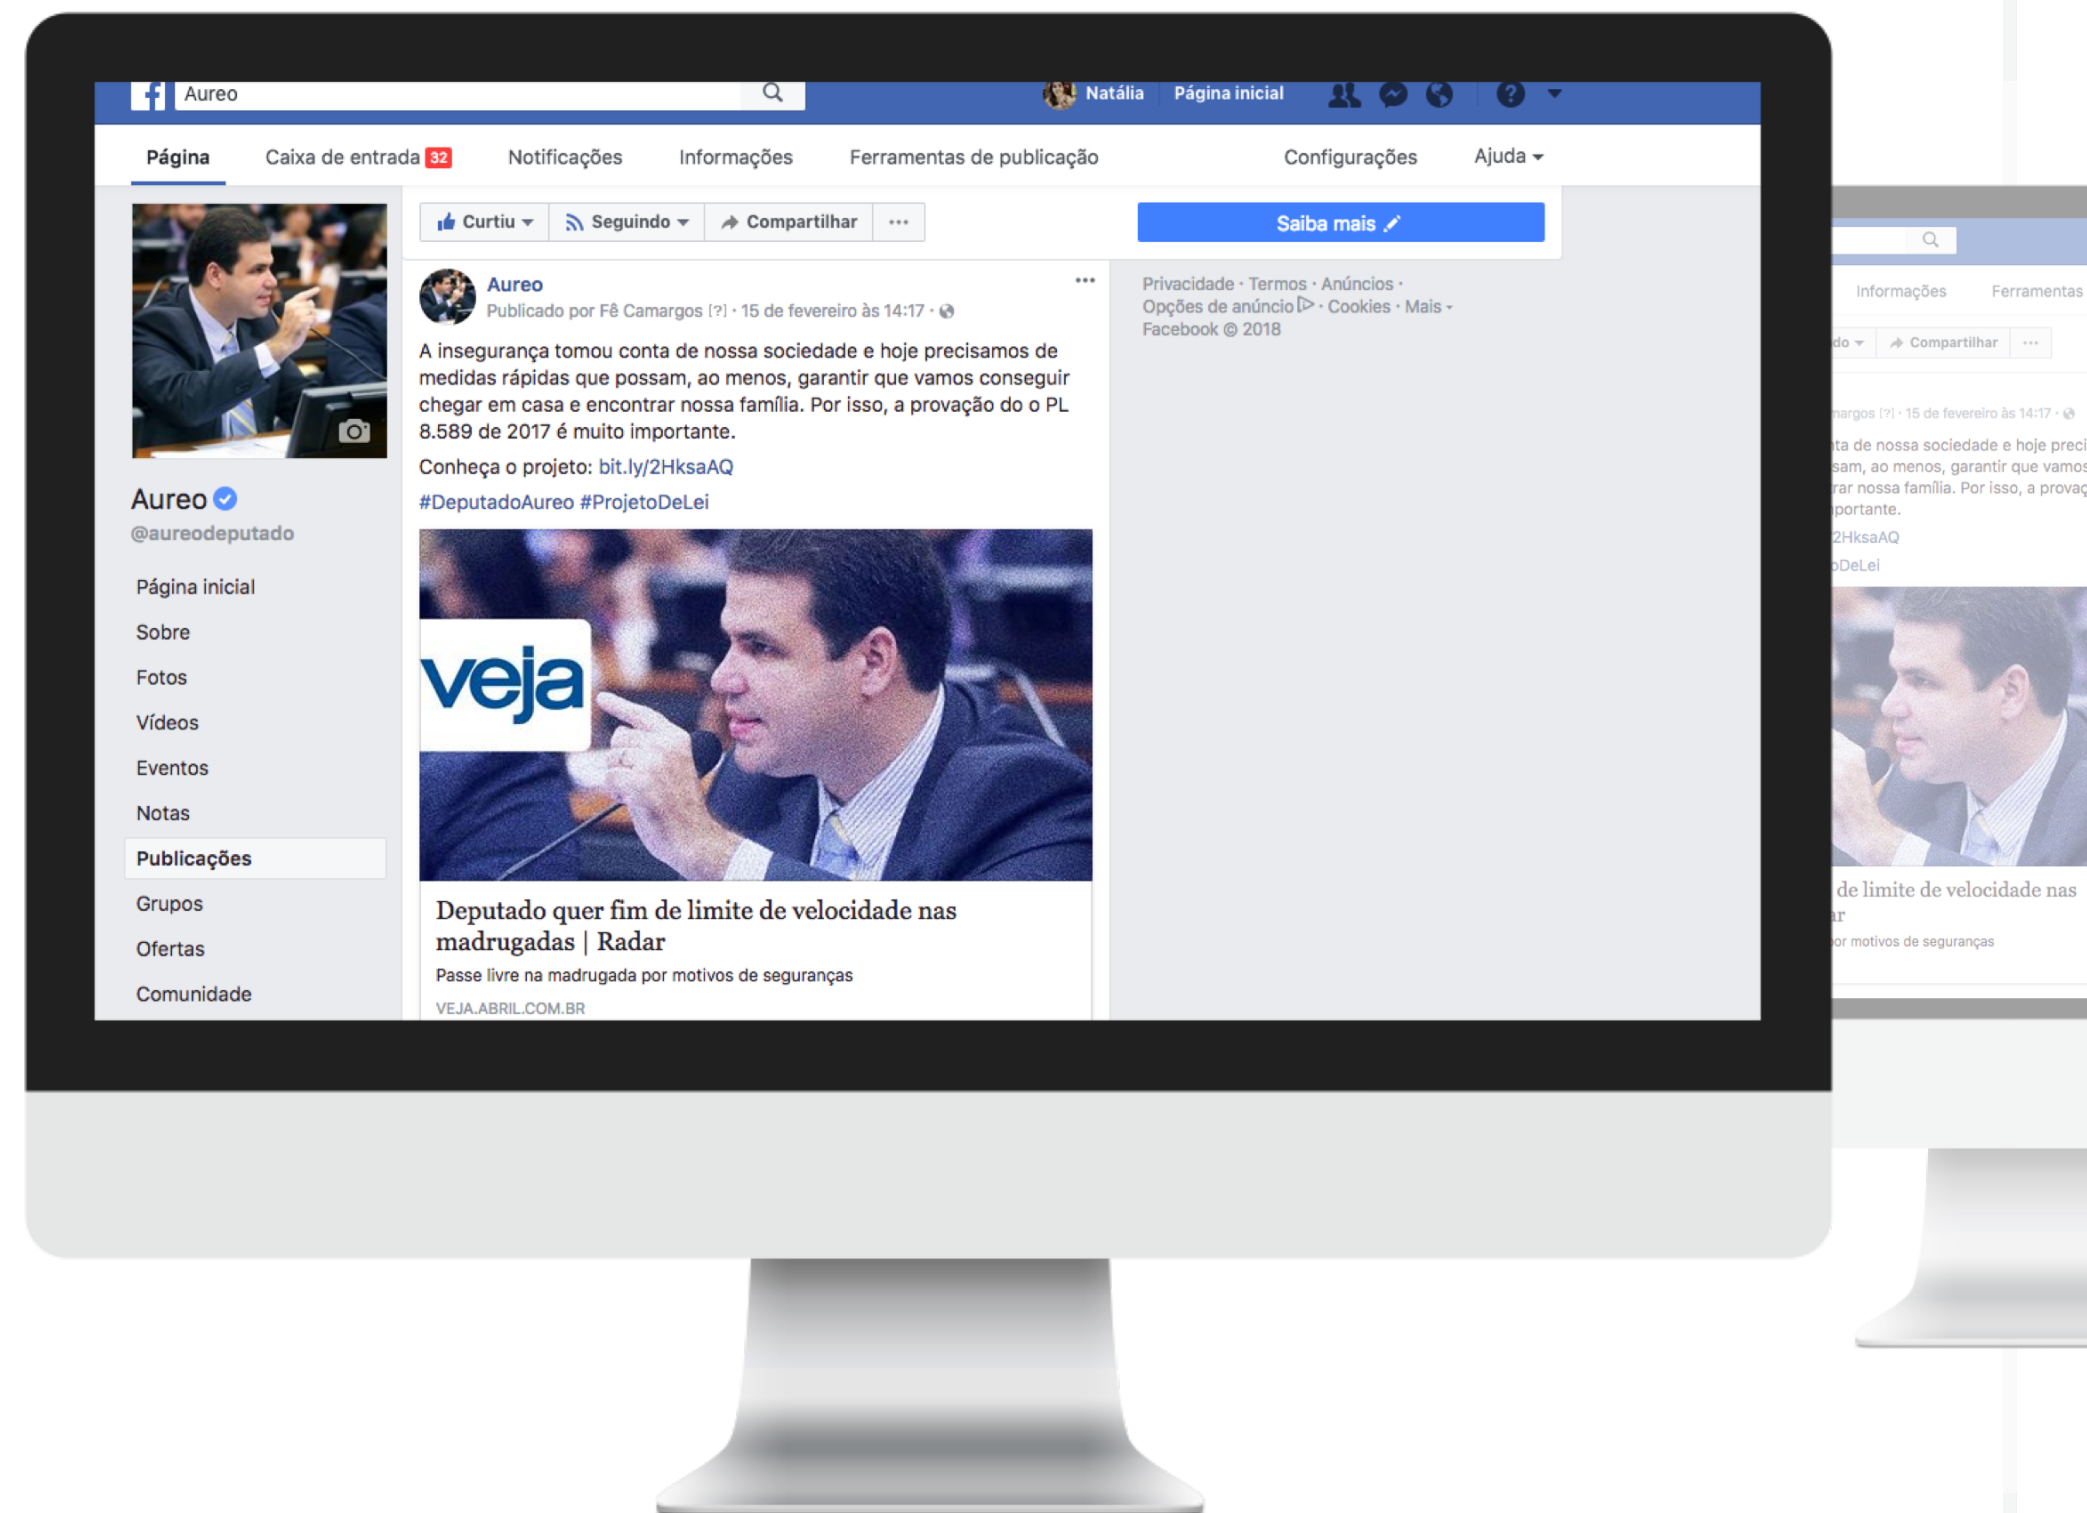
Aureo

Natália Página inicial

Página Caixa de entrada 32 Notificações Informações Ferramentas de publicação Configurações Ajuda

Curtiu Seguindo Compartilhar ···

Saiba mais

Aureo
@aureodeputado

Página inicial
Sobre
Fotos
Vídeos
Eventos
Notas
Publicações
Grupos
Ofertas
Comunidade

Aureo
Publicado por Fê Camargos [?] · 15 de fevereiro às 14:17 ·

A insegurança tomou conta de nossa sociedade e hoje precisamos de medidas rápidas que possam, ao menos, garantir que vamos conseguir chegar em casa e encontrar nossa família. Por isso, a provação do o PL 8.589 de 2017 é muito importante.

Conheça o projeto: bit.ly/2HksaAQ

#DeputadoAureo #ProjetoDeLei

veja

Deputado quer fim de limite de velocidade nas madrugadas | Radar

Passe livre na madrugada por motivos de seguranças

VEJA.ABRIL.COM.BR

Privacidade · Termos · Anúncios · Opções de anúncio · Cookies · Mais · Facebook © 2018

Informações Ferramentas

do Compartilhar ···

margos [?] · 15 de fevereiro às 14:17 ·

ta de nossa sociedade e hoje preci sam, ao menos, garantir que vamos rar nossa família. Por isso, a provaç portante.

2HksaAQ

oDeLei

de limite de velocidade nas ar

or motivos de seguranças